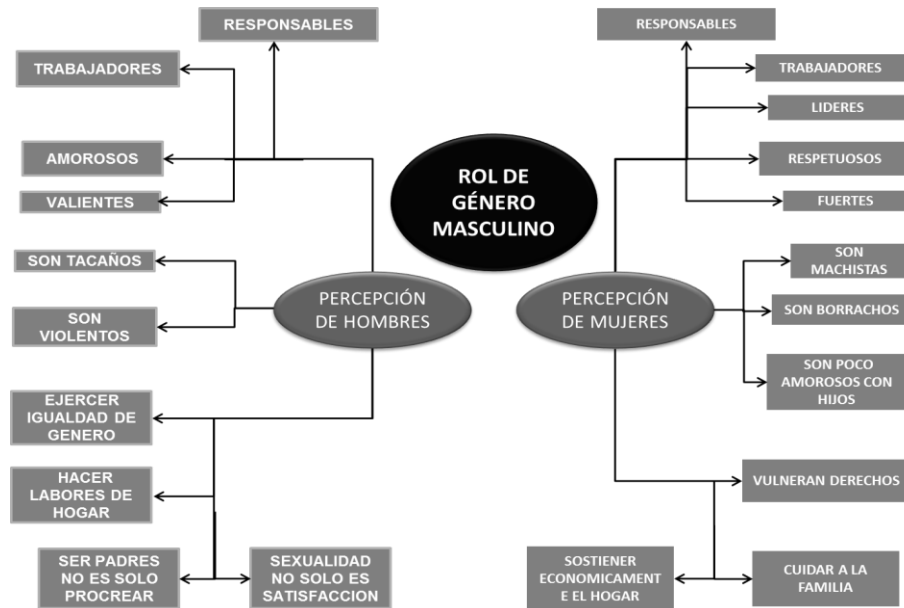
ROL DE GÉNERO MASCULINO

PERCEPCIÓN DE HOMBRES

RESPONSABLES

TRABAJADORES

AMOROSOS

VALIENTES

SON TACAÑOS

SON VIOLENTOS

EJERCER IGUALDAD DE GENERO

HACER LABORES DE HOGAR

SER PADRES NO ES SOLO PROCREAR

SEXUALIDAD NO SOLO ES SATISFACCION

PERCEPCIÓN DE MUJERES

RESPONSABLES

TRABAJADORES

LIDERES

RESPETUOSOS

FUERTES

SON MACHISTAS

SON BORRACHOS

SON POCO AMOROSOS CON HIJOS

VULNERAN DERECHOS

SOSTIENER ECONOMICAMENT E EL HOGAR

CUIDAR A LA FAMILIA